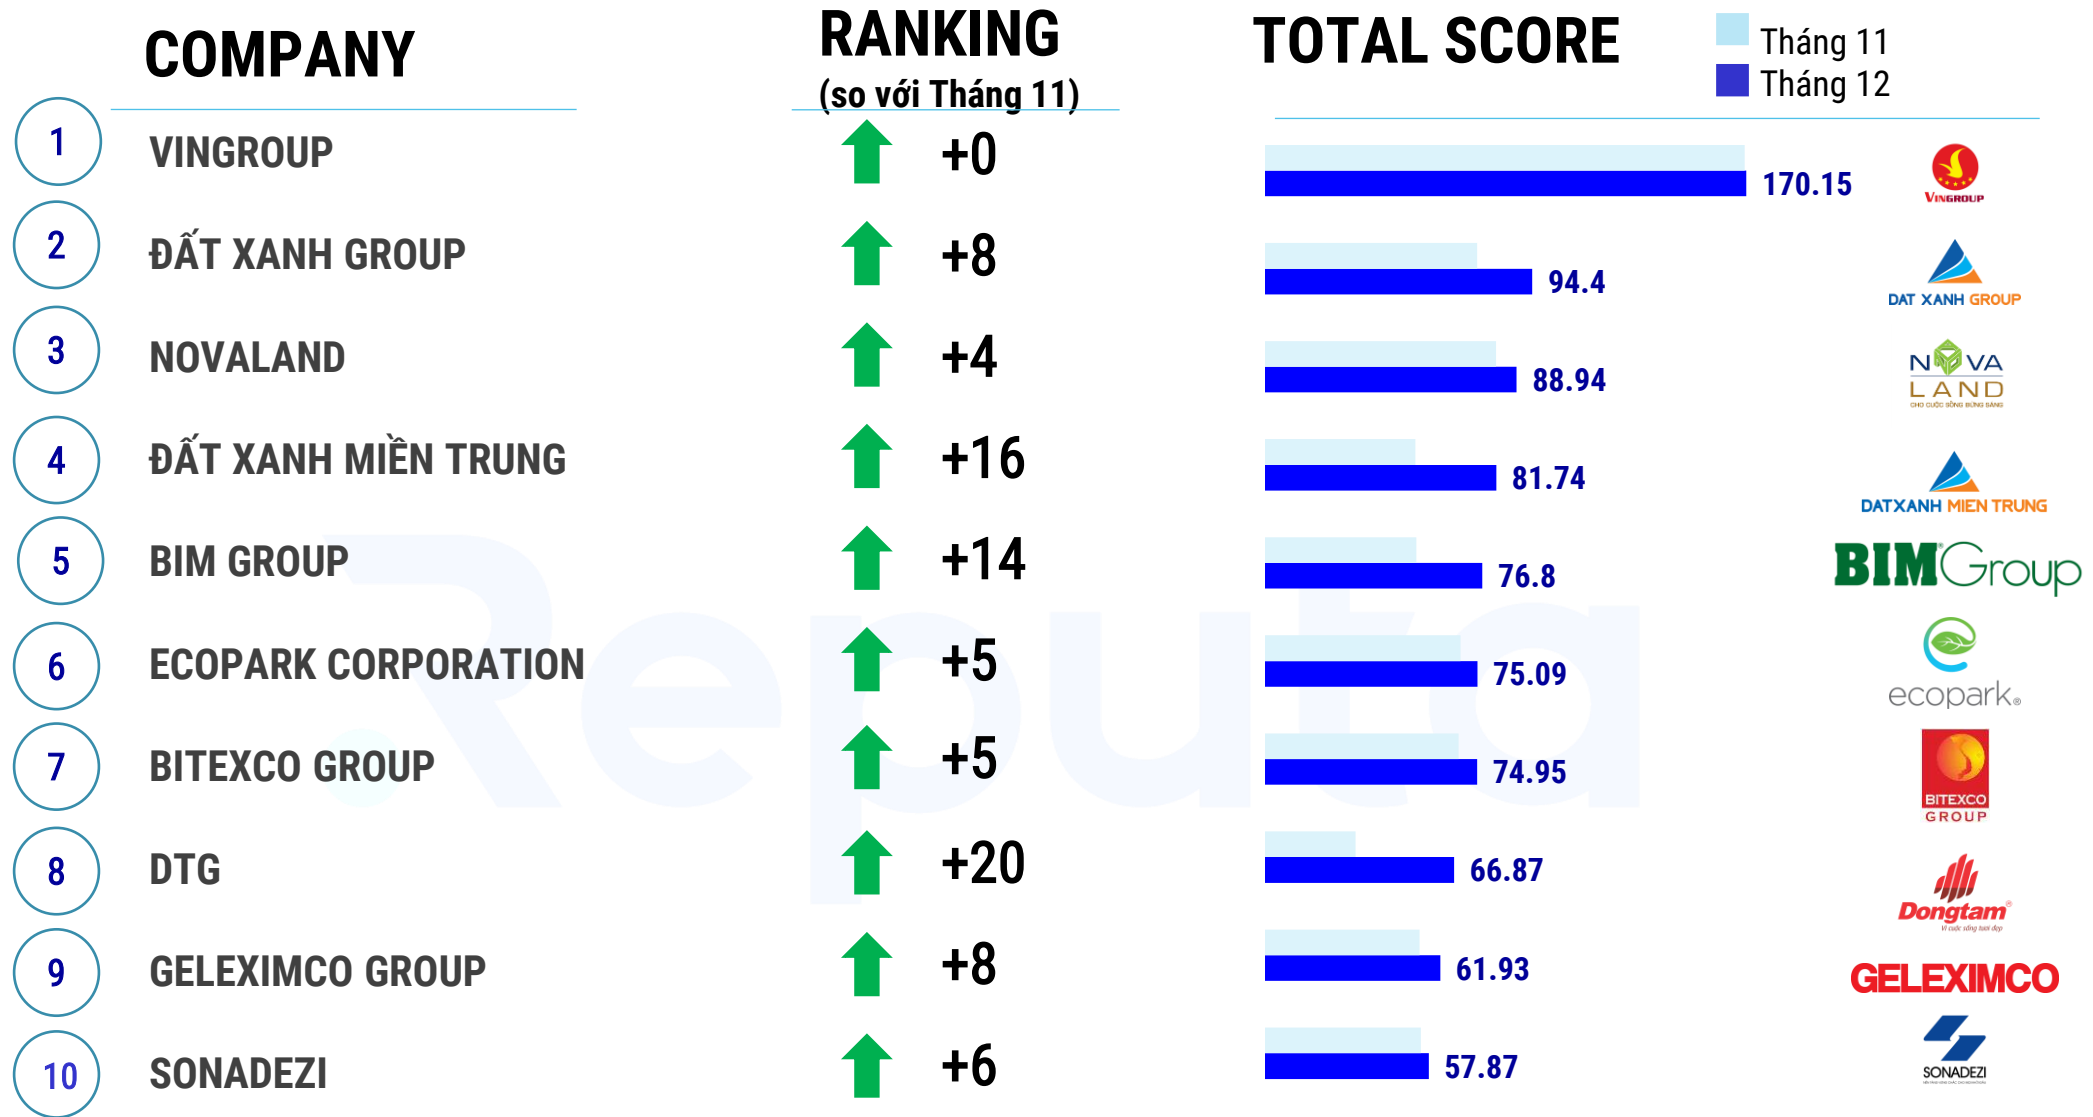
COMPANY

RANKING
(so với Tháng 11)

TOTAL SCORE

Tháng 11
Tháng 12

| | COMPANY | RANKING | TOTAL SCORE | |
|---|---|---|---|---|
| 1 | VINGROUP | +0 | 170.15 | VINGROUP |
| 2 | ĐẤT XANH GROUP | +8 | 94.4 | DAT XANH GROUP |
| 3 | NOVALAND | +4 | 88.94 | NOVA LAND |
| 4 | ĐẤT XANH MIỀN TRUNG | +16 | 81.74 | DATXANH MIEN TRUNG |
| 5 | BIM GROUP | +14 | 76.8 | BIMGroup |
| 6 | ECOPARK CORPORATION | +5 | 75.09 | ecopark |
| 7 | BITEXCO GROUP | +5 | 74.95 | BITEXCO GROUP |
| 8 | DTG | +20 | 66.87 | Dongtam |
| 9 | GELEXIMCO GROUP | +8 | 61.93 | GELEXIMCO |
| 10 | SONADEZI | +6 | 57.87 | SONADEZI |

Reputa